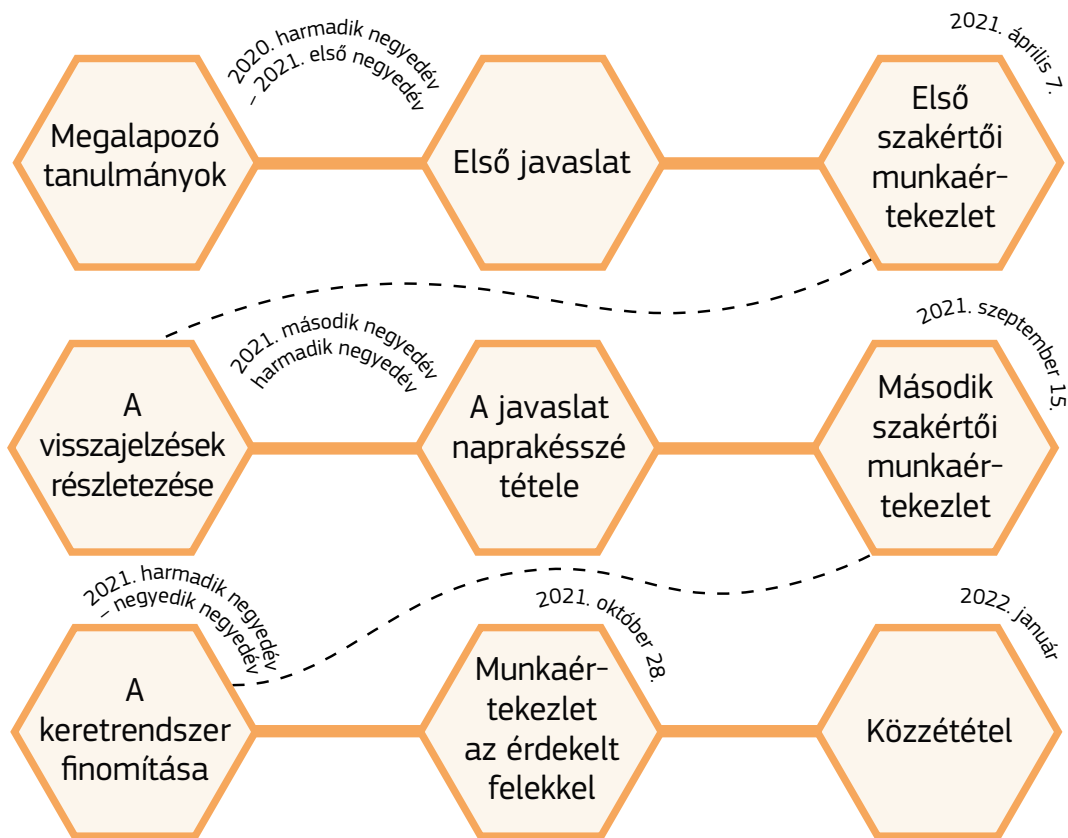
Megalapozó tanulmányok

2020. harmadik negyedév – 2021. első negyedév

Első javaslat

2021. április 7.

Első szakértői munkaértekezlet

A visszajelzések részletezése

2021. második negyedév harmadik negyedév

A javaslat naprakésszé tétele

2021. szeptember 15.

Második szakértői munkaértekezlet

2021. harmadik negyedév – negyedik negyedév

A keretrendszer finomítása

2021. október 28.

Munkaértekezlet az érdekelt felekkel

2022. január

Közzététel